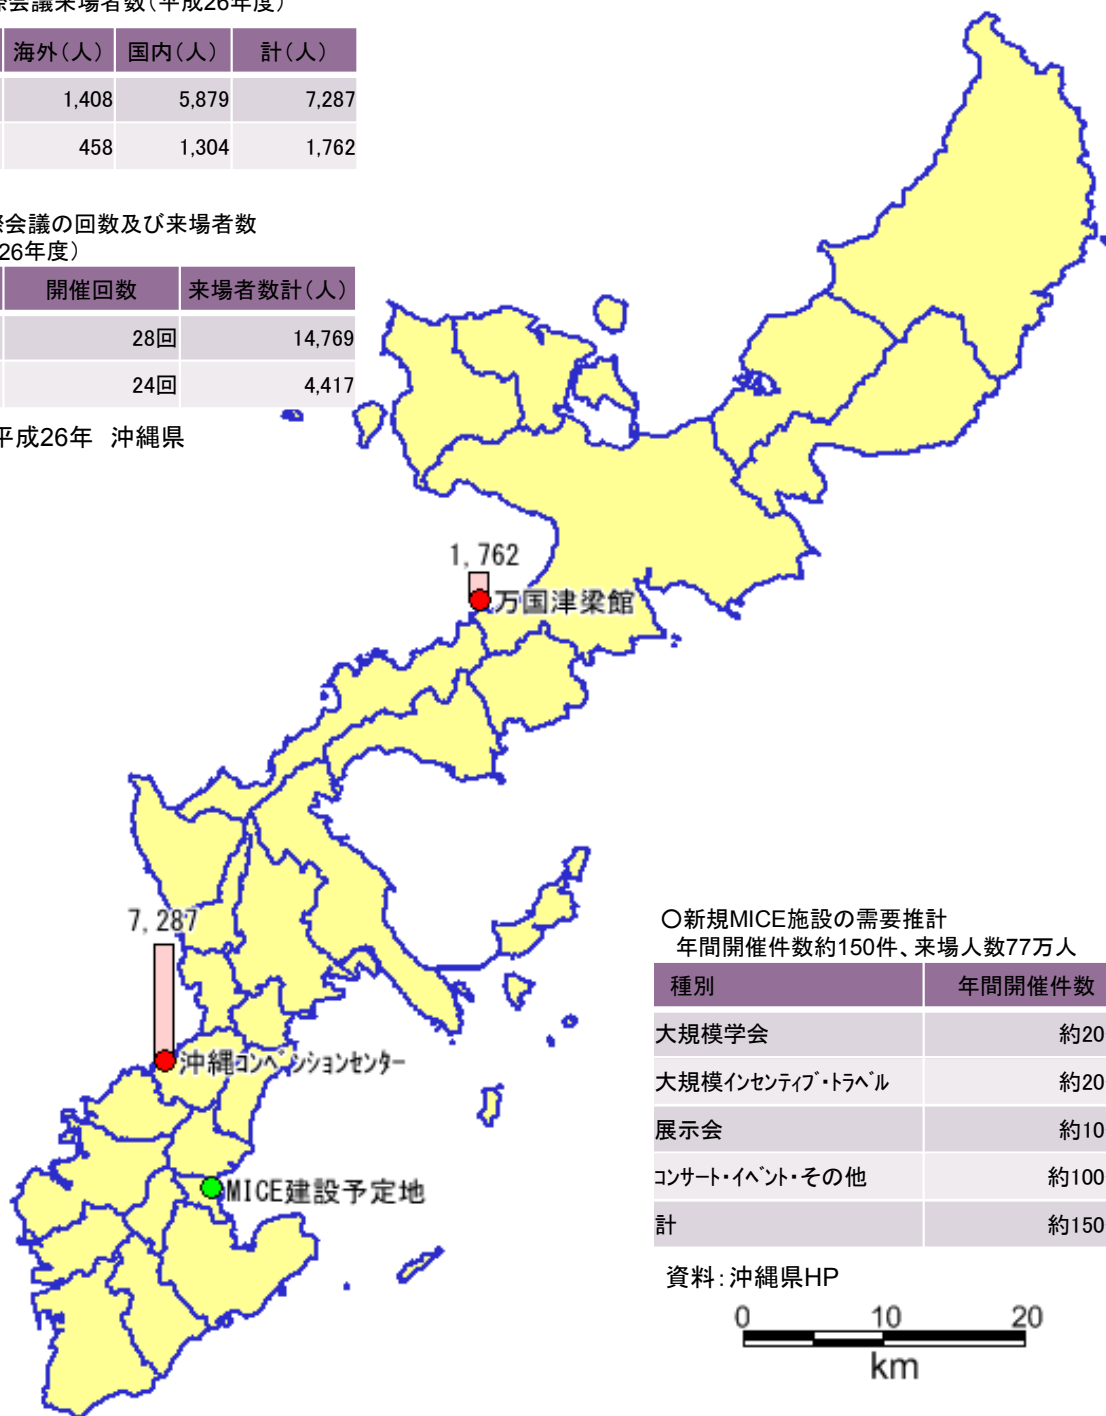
際会議来場者数（平成26年度）

| 海外（人） | 国内（人） | 計（人） |
|---|---|---|
| 1,408 | 5,879 | 7,287 |
| 458 | 1,304 | 1,762 |

際会議の回数及び来場者数
26年度）

| 開催回数 | 来場者数計（人） |
|---|---|
| 28回 | 14,769 |
| 24回 | 4,417 |

平成26年　沖縄県

1, 762
万国津梁館

7, 287
沖縄ｺﾝﾍﾞﾝｼｮﾝｾﾝﾀｰ

MICE建設予定地

○新規MICE施設の需要推計
年間開催件数約150件、来場人数77万人

| 種別 | 年間開催件数 |
|---|---|
| 大規模学会 | 約20 |
| 大規模ｲﾝｾﾝﾃｨﾌﾞ・ﾄﾗﾍﾞﾙ | 約20 |
| 展示会 | 約10 |
| ｺﾝｻｰﾄ・ｲﾍﾞﾝﾄ・その他 | 約100 |
| 計 | 約150 |

資料：沖縄県HP

0 10 20
km